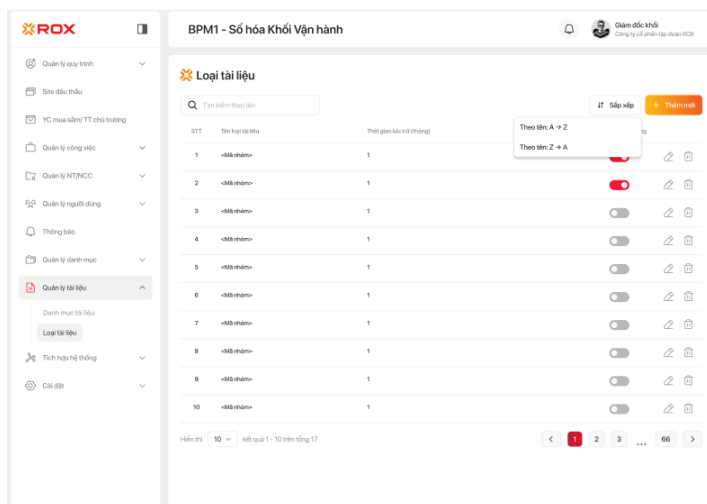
ROX

Quản lý quy trình
Site đấu thầu
YC mua sắm/ TT chủ trương
Quản lý công việc
Quản lý NT/NCC
Quản lý người dùng
Thông báo
Quản lý danh mục
Quản lý tài liệu
Danh mục tài liệu
Loại tài liệu
Tích hợp hệ thống
Cài đặt

BPM1 - Số hóa Khối Vận hành

Giám đốc khối
Công ty cổ phần tập đoàn ROX

Loại tài liệu

Tìm kiếm theo tên

Sắp xếp
+ Thêm mới

Theo tên: A → Z
Theo tên: Z → A

| STT | Tên loại tài liệu | Thời gian lưu trữ (tháng) | ng |
|---|---|---|---|
| 1 | <Mã nhóm> | 1 | |
| 2 | <Mã nhóm> | 1 | |
| 3 | <Mã nhóm> | 1 | |
| 4 | <Mã nhóm> | 1 | |
| 5 | <Mã nhóm> | 1 | |
| 6 | <Mã nhóm> | 1 | |
| 7 | <Mã nhóm> | 1 | |
| 8 | <Mã nhóm> | 1 | |
| 9 | <Mã nhóm> | 1 | |
| 10 | <Mã nhóm> | 1 | |

Hiển thị 10 kết quả 1 - 10 trên tổng 17

< 1 2 3 ... 66 >